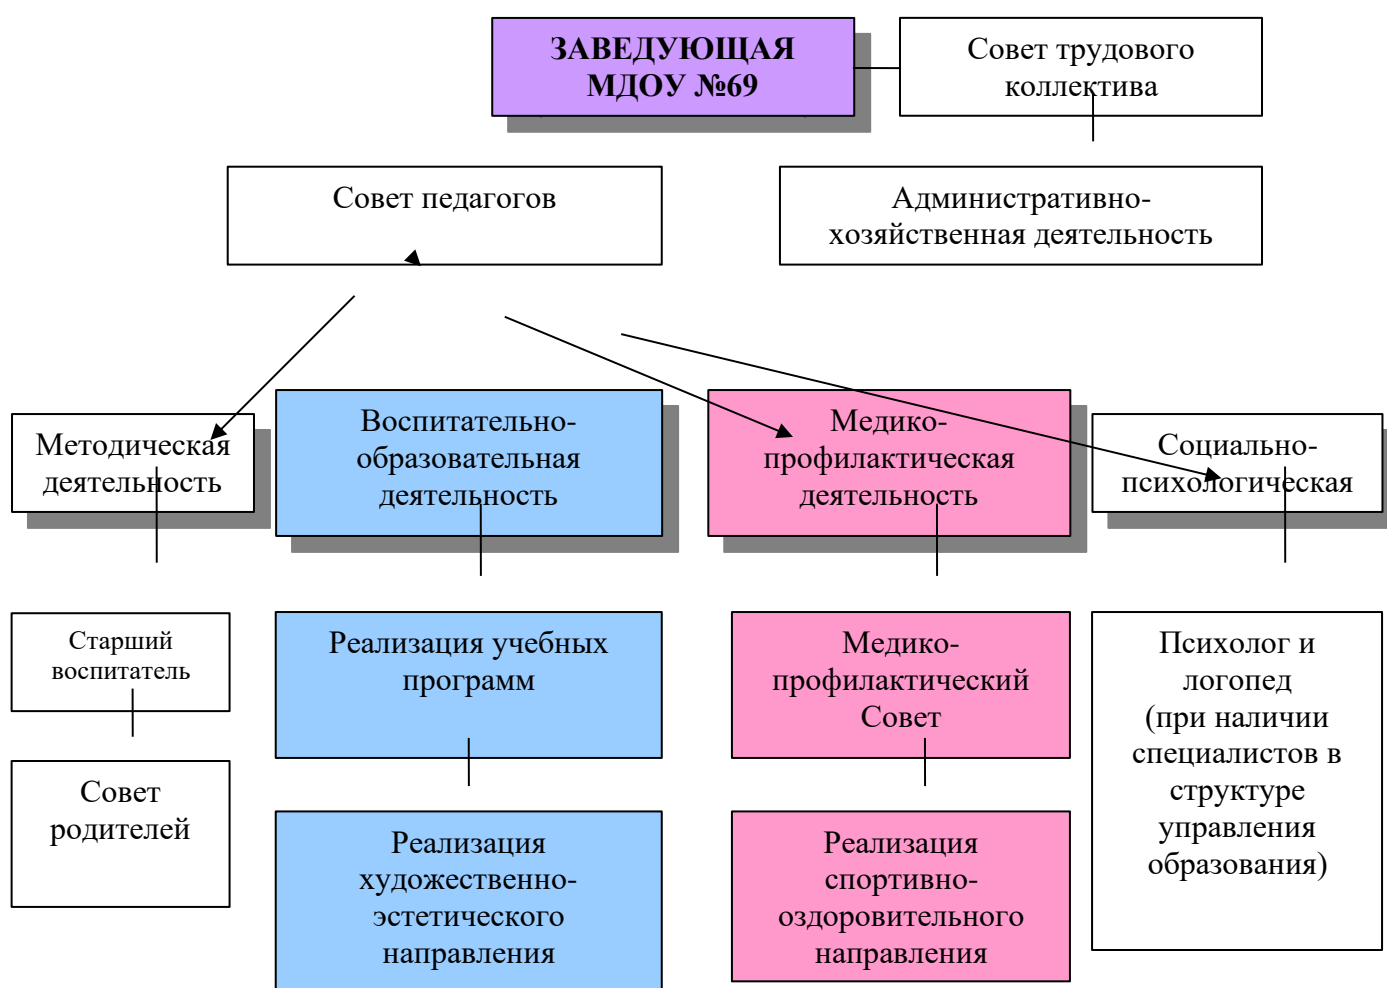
ЗАВЕДУЮЩАЯ МДОУ №69

Совет трудового коллектива

Совет педагогов

Административно-хозяйственная деятельность

Методическая деятельность

Воспитательно-образовательная деятельность

Медико-профилактическая деятельность

Социально-психологическая

Старший воспитатель

Совет родителей

Реализация учебных программ

Реализация художественно-эстетического направления

Медико-профилактический Совет

Реализация спортивно-оздоровительного направления

Психолог и логопед (при наличии специалистов в структуре управления образования)